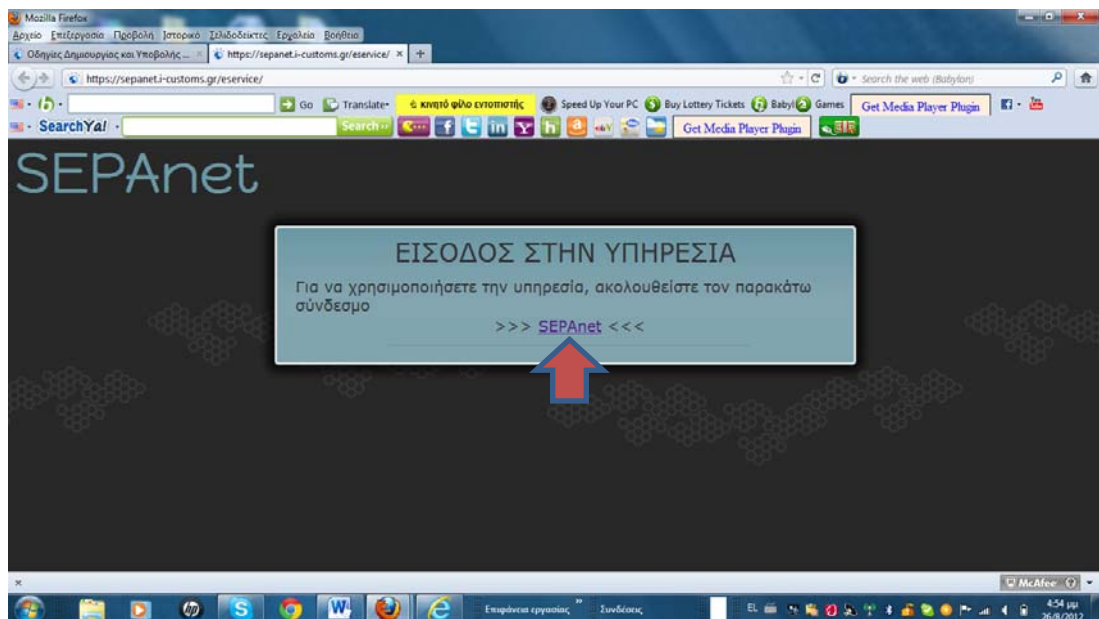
Mozilla Firefox
Αρχείο Επεξεργασία Προβολή Ιστορικό Σελιδοδείκτες Εργαλεία Βοήθεια
Οδηγίες Δημιουργίας και Υποβολής ... × https://sepanet.i-customs.gr/eservice/ × +
https://sepanet.i-customs.gr/eservice/
Search the web (Babylon)
Go Translate κινητό φίλο εντοπιστής Speed Up Your PC Buy Lottery Tickets Babylon Games Get Media Player Plugin
SearchYa! Search Get Media Player Plugin

SEPAnet

ΕΙΣΟΔΟΣ ΣΤΗΝ ΥΠΗΡΕΣΙΑ

Για να χρησιμοποιήσετε την υπηρεσία, ακολουθείστε τον παρακάτω σύνδεσμο

>>> SEPAnet <<<

McAfee
Επιφάνεια εργασίας Συνδέσεις
EL 4:54 μμ 26/8/2012